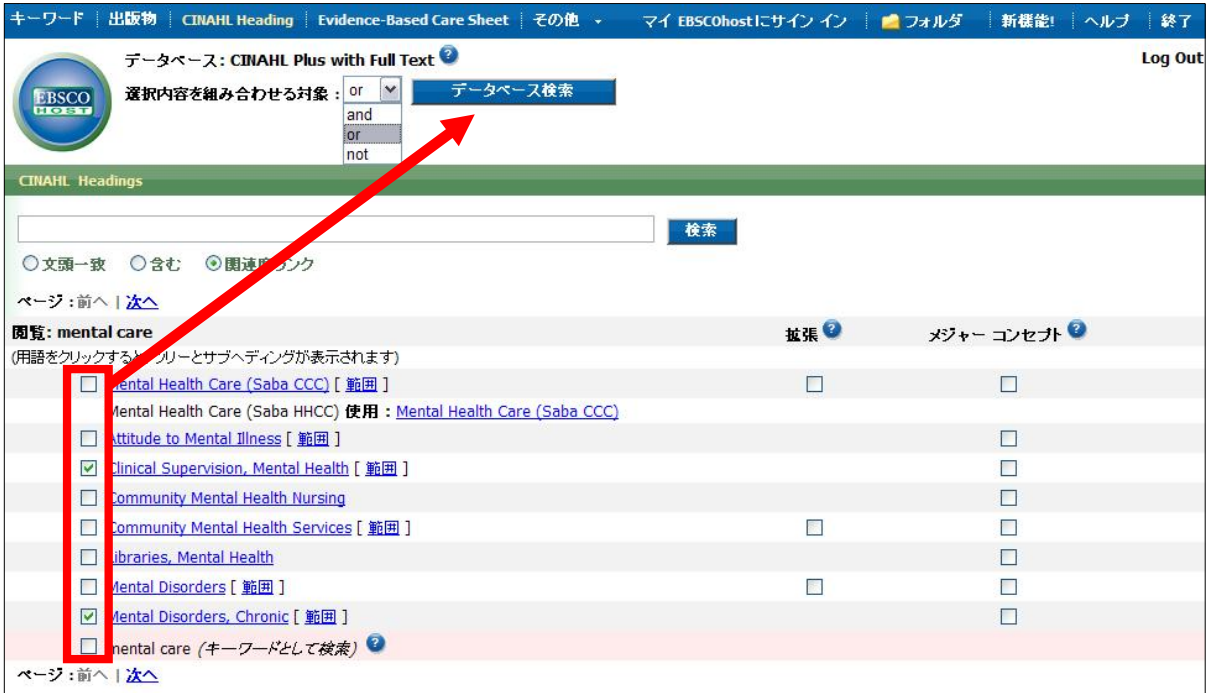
キーワード | 出版物 | CINAHL Heading | Evidence-Based Care Sheet | その他 | マイ EBSCOhostにサイン イン | フォルダ | 新機能! | ヘルプ | 終了

データベース: CINAHL Plus with Full Text

Log Out

EBSCO HOST

選択内容を組み合わせる対象 : or

データベース検索

and
or
not

CINAHL Headings

検索

文頭一致 含む 関連度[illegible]ンク

ページ : 前へ | 次へ

閲覧: mental care

拡張

メジャー コンセプト

(用語をクリックする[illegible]リーとサブヘディングが表示されます)

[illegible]ental Health Care (Saba CCC) [ 範囲 ]

Mental Health Care (Saba HHCC) 使用 : Mental Health Care (Saba CCC)

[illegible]ttitude to Mental Illness [ 範囲 ]

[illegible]linical Supervision, Mental Health [ 範囲 ]

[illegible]ommunity Mental Health Nursing

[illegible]ommunity Mental Health Services [ 範囲 ]

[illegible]ibraries, Mental Health

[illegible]ental Disorders [ 範囲 ]

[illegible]ental Disorders, Chronic [ 範囲 ]

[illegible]ental care (キーワードとして検索)

ページ : 前へ | 次へ